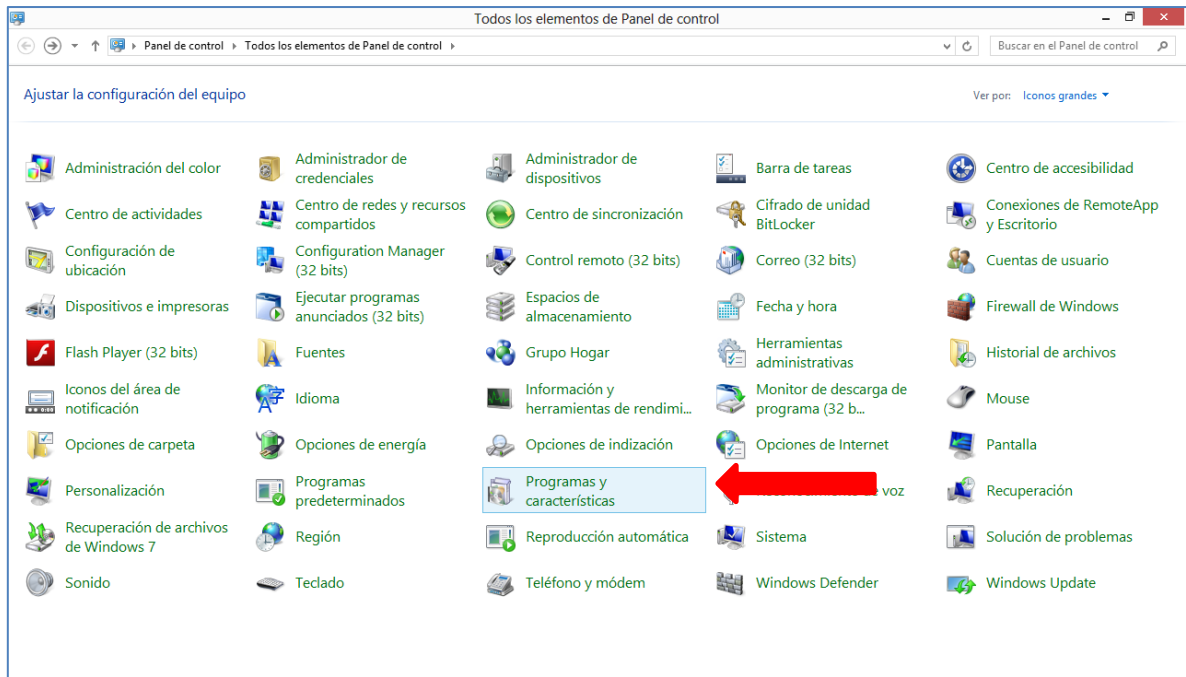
Todos los elementos de Panel de control

Panel de control ▸ Todos los elementos de Panel de control ▸

Buscar en el Panel de control

Ajustar la configuración del equipo

Ver por: Iconos grandes

Administración del color
Administrador de credenciales
Administrador de dispositivos
Barra de tareas
Centro de accesibilidad
Centro de actividades
Centro de redes y recursos compartidos
Centro de sincronización
Cifrado de unidad BitLocker
Conexiones de RemoteApp y Escritorio
Configuración de ubicación
Configuration Manager (32 bits)
Control remoto (32 bits)
Correo (32 bits)
Cuentas de usuario
Dispositivos e impresoras
Ejecutar programas anunciados (32 bits)
Espacios de almacenamiento
Fecha y hora
Firewall de Windows
Flash Player (32 bits)
Fuentes
Grupo Hogar
Herramientas administrativas
Historial de archivos
Iconos del área de notificación
Idioma
Información y herramientas de rendimi...
Monitor de descarga de programa (32 b...
Mouse
Opciones de carpeta
Opciones de energía
Opciones de indización
Opciones de Internet
Pantalla
Personalización
Programas predeterminados
Programas y características
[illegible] voz
Recuperación
Recuperación de archivos de Windows 7
Región
Reproducción automática
Sistema
Solución de problemas
Sonido
Teclado
Teléfono y módem
Windows Defender
Windows Update